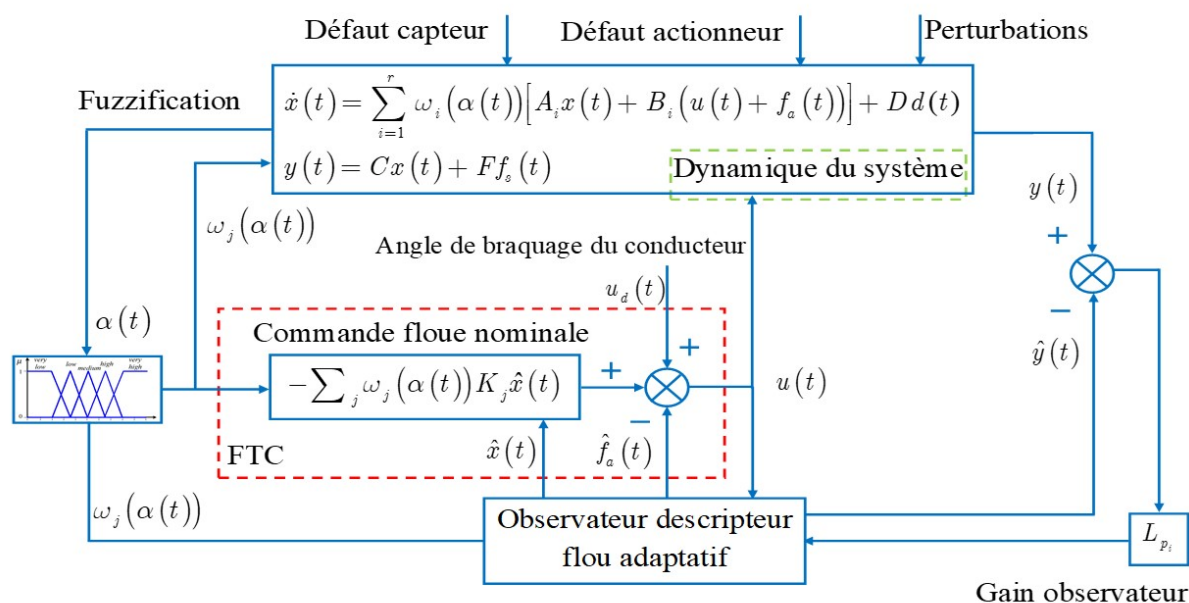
Défaut capteur

Défaut actionneur

Perturbations

Fuzzification

$\dot{x}(t) = \sum_{i=1}^{r} \omega_i(\alpha(t))\left[A_i x(t) + B_i(u(t) + f_a(t))\right] + Dd(t)$

$y(t) = Cx(t) + Ff_s(t)$

Dynamique du système

$y(t)$

$\omega_j(\alpha(t))$

Angle de braquage du conducteur

+

$u_d(t)$

$\alpha(t)$

Commande floue nominale

+

−

very low

low

medium

high

very high

$-\sum_j \omega_j(\alpha(t)) K_j \hat{x}(t)$

+

$u(t)$

$\hat{y}(t)$

−

FTC

$\hat{x}(t)$

$\hat{f}_a(t)$

$\omega_j(\alpha(t))$

Observateur descripteur flou adaptatif

$L_{p_i}$

Gain observateur